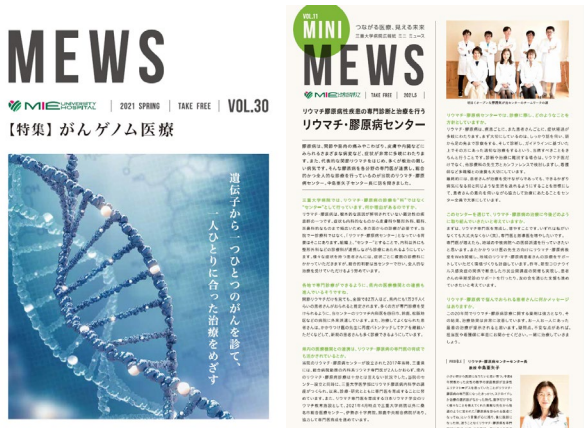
MEWS

MIE UNIVERSITY HOSPITAL | 2021 SPRING | TAKE FREE | VOL.30

【特集】がんゲノム医療

遺伝子から一つひとつのがんを診て一人ひとりに合った治療をめざす

VOL.11

つながる医療、見える未来
三重大学病院広報誌 ミニ ニュース

MINI MEWS

MIE UNIVERSITY HOSPITAL | TAKE FREE | 2021.6

リウマチ膠原病性疾患の専門診断と治療を行う

リウマチ・膠原病センター

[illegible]